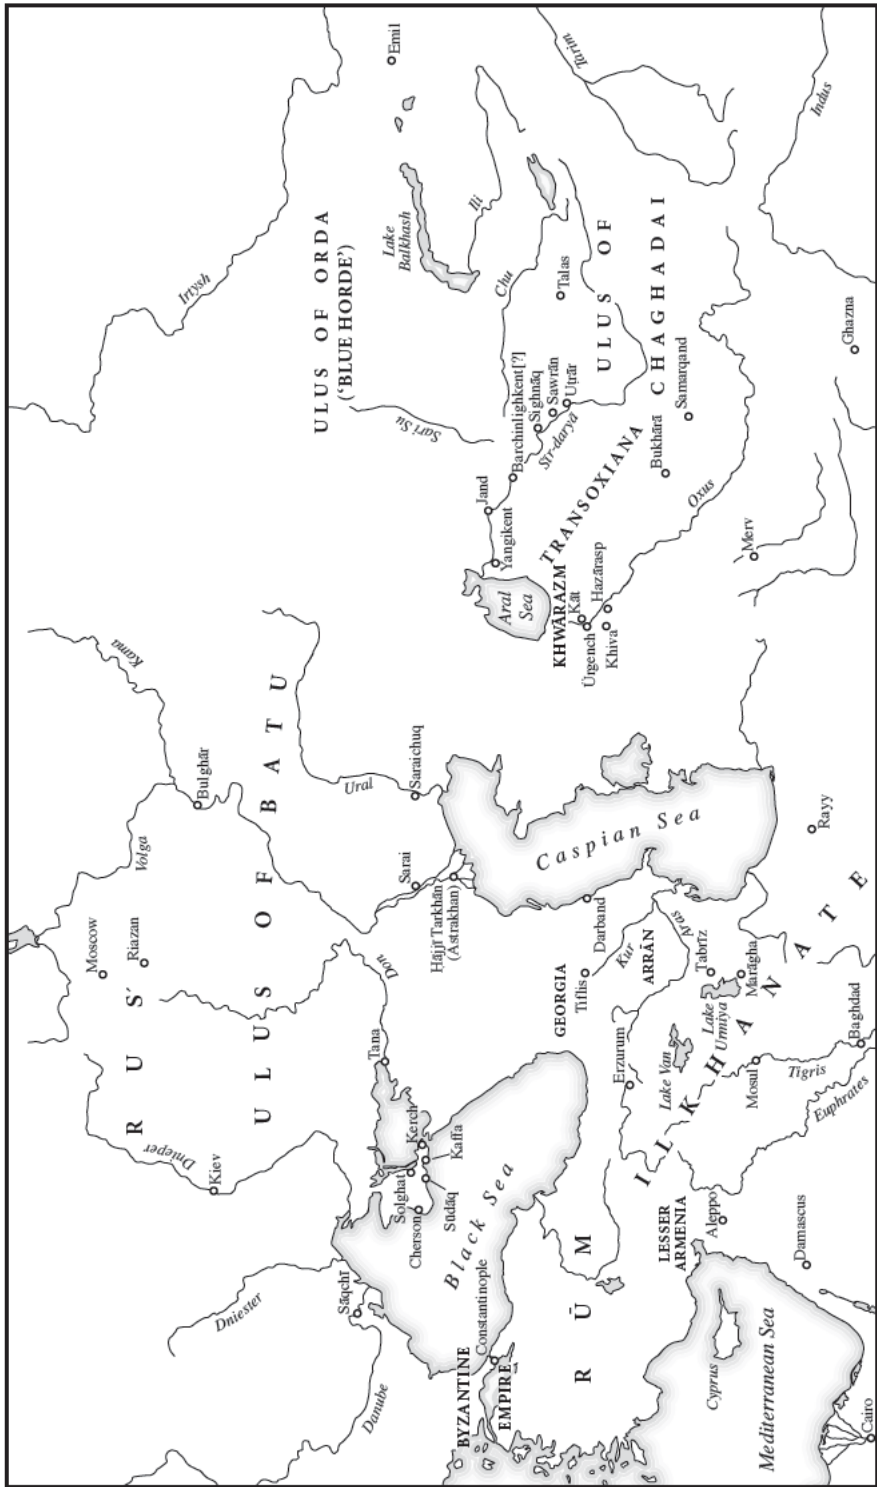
ULUS OF ORDA
('BLUE HORDE')

ULUS OF CHAGHADAI

ULUS OF BATU

RUS'

ULUS OF RŪM

ILKHANATE

Emil
Irtysh
Ili
Lake Balkhash
Chu
Talas
Sari Su
Barchinlighkent[?]
Sighnāq
Sawrān
Uṭrār
Sīr-darya
Jand
Yangikent
Samarqand
Bukhārā
Ghazna
Indus
TRANSOXIANA
Oxus
Merv
Aral Sea
KHWĀRAZM
Kāt
Hazārasp
Ürgench
Khiva
Kama
Bulghār
Volga
Ural
Saraichuq
Sarai
Ḥājjī Tarkhān
(Astrakhan)
Caspian Sea
Rayy
Moscow
Riazan
Don
Darband
Kur
Aras
ARRĀN
Tabrīz
Marāgha
Lake Urmiya
GEORGIA
Tiflis
Erzurum
Lake Van
Tigris
Mosul
Baghdad
Euphrates
Tana
Kerch
Kaffa
Sūdāq
Solghat
Cherson
Dnieper
Kiev
Black Sea
Dniester
Sāqchī
Danube
Constantinople
BYZANTINE EMPIRE
LESSER ARMENIA
Aleppo
Damascus
Cyprus
Mediterranean Sea
Cairo